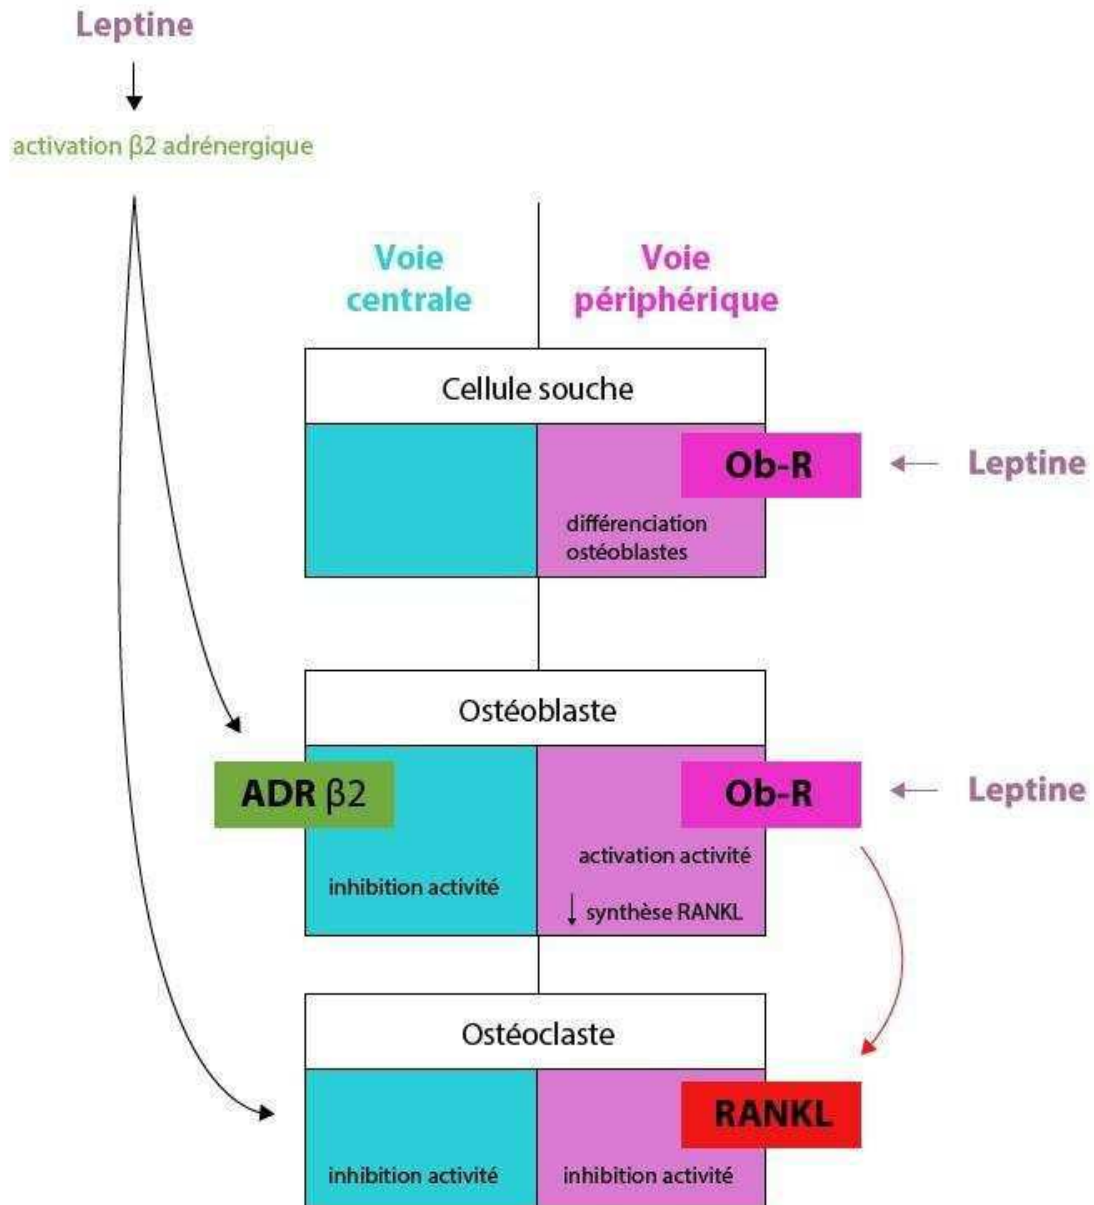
Leptine

activation β2 adrénergique

Voie centrale

Voie périphérique

Cellule souche

Ob-R

Leptine

différenciation ostéoblastes

Ostéoblaste

ADR β2

Ob-R

Leptine

activation activité

inhibition activité

↓ synthèse RANKL

Ostéoclaste

RANKL

inhibition activité

inhibition activité